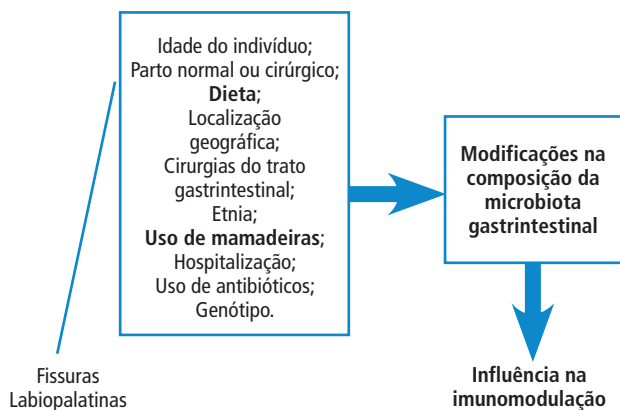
Idade do indivíduo;
Parto normal ou cirúrgico;
**Dieta**;
Localização geográfica;
Cirurgias do trato gastrintestinal;
Etnia;
**Uso de mamadeiras**;
Hospitalização;
Uso de antibióticos;
Genótipo.

Modificações na composição da microbiota gastrintestinal

Fissuras Labiopalatinas

Influência na imunomodulação